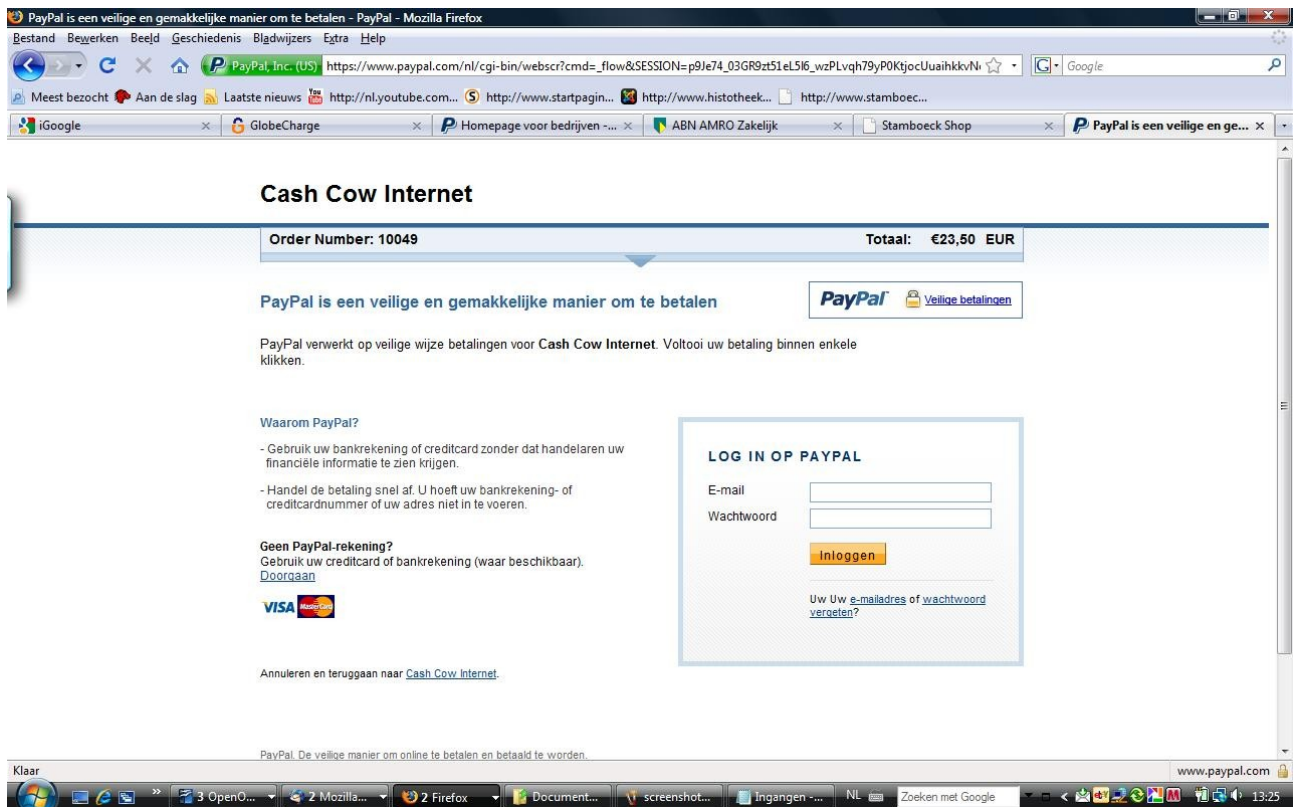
PayPal is een veilige en gemakkelijke manier om te betalen - PayPal - Mozilla Firefox

Bestand Bewerken Beeld Geschiedenis Bladwijzers Extra Help

PayPal, Inc. (US) https://www.paypal.com/nl/cgi-bin/webscr?cmd=_flow&SESSION=p9Je74_03GR9zt51eL5l6_wzPLvqh79yP0KtjocUuaihkkvN

Google

Meest bezocht Aan de slag Laatste nieuws http://nl.youtube.com... http://www.startpagin... http://www.histotheek... http://www.stamboec...

iGoogle GlobeCharge Homepage voor bedrijven -... ABN AMRO Zakelijk Stamboeck Shop PayPal is een veilige en ge...

Cash Cow Internet

Order Number: 10049 Totaal: €23,50 EUR

PayPal is een veilige en gemakkelijke manier om te betalen

PayPal Veilige betalingen

PayPal verwerkt op veilige wijze betalingen voor Cash Cow Internet. Voltooi uw betaling binnen enkele klikken.

Waarom PayPal?

- Gebruik uw bankrekening of creditcard zonder dat handelaren uw financiële informatie te zien krijgen.

- Handel de betaling snel af. U hoeft uw bankrekening- of creditcardnummer of uw adres niet in te voeren.

Geen PayPal-rekening?
Gebruik uw creditcard of bankrekening (waar beschikbaar).
Doorgaan

VISA MasterCard

LOG IN OP PAYPAL

E-mail

Wachtwoord

Inloggen

Uw Uw e-mailadres of wachtwoord vergeten?

Annuleren en teruggaan naar Cash Cow Internet.

PayPal. De veilige manier om online te betalen en betaald te worden.

Klaar

www.paypal.com

3 OpenO... 2 Mozilla... 2 Firefox Document... screenshot... Ingangen -... NL Zoeken met Google 13:25